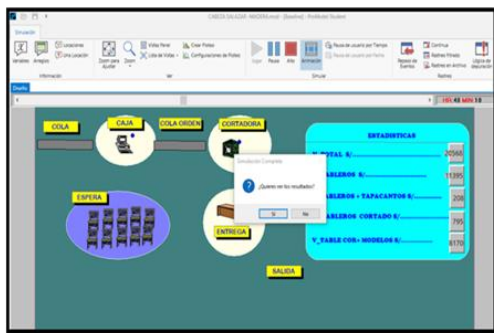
CARCEL SALAZAR - MADERA.mod - [Baseline] - ProModel Student

Simulación

Variables Arreglos Ubicaciones Una Locación Zoom para Ajustar Zoom Vistas Panel Lista de Vistas Crear Pistas Configuraciones de Pistas Iniciar Pausa Alto Animación Pausa de usuario por Tiempo Pausa de usuario por Partes Reporte de Eventos Continuo Rastreo Manual Rastreo en Archivo Lógica de depuración

Información Ver Simular Rastreo

Diseño

19H 43 MIN 18

COLA

CAJA

COLA ORDEN

CORTADORA

ESPERA

ENTREGA

SALIDA

ESTADISTICAS

V_TOTAL S/.________________ 20560

TABLEROS S/.________________ 11395

TABLEROS + TAPACANTOS S/.________ 208

TABLEROS CORTADO S/.________ 795

V_TABLE CON+ MODELOS S/.________ 8170

Simulación Completa

¿Quieres ver los resultados?

Sí No